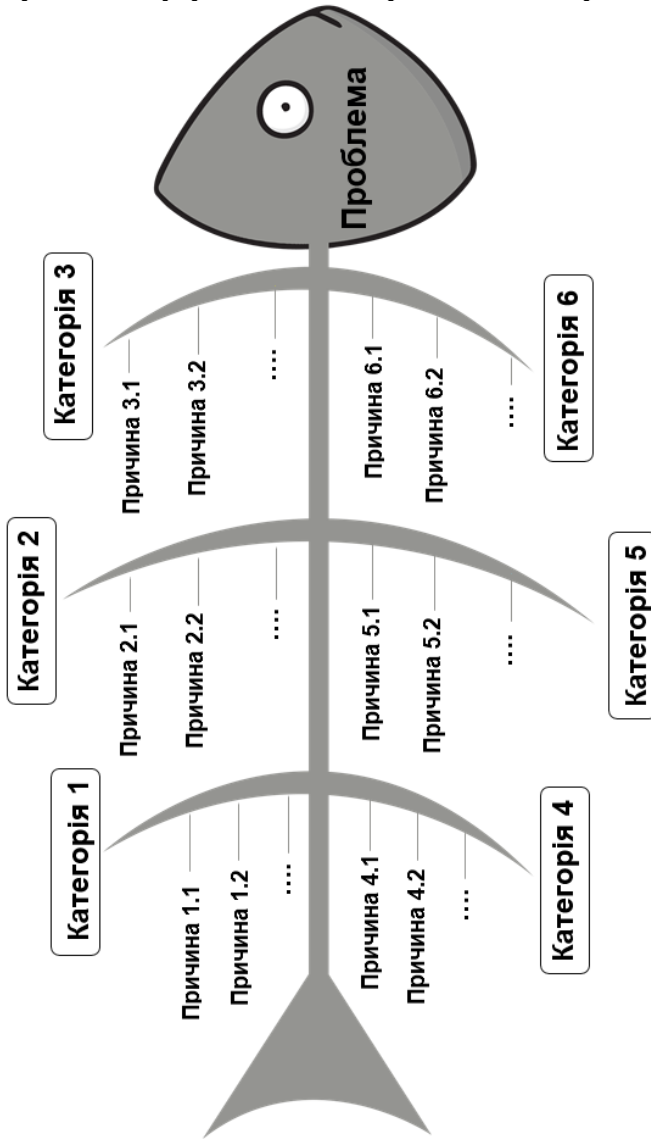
Проблема

Категорія 1
Причина 1.1
Причина 1.2
...

Категорія 2
Причина 2.1
Причина 2.2
...

Категорія 3
Причина 3.1
Причина 3.2
...

Категорія 4
Причина 4.1
Причина 4.2
...

Категорія 5
Причина 5.1
Причина 5.2
...

Категорія 6
Причина 6.1
Причина 6.2
...